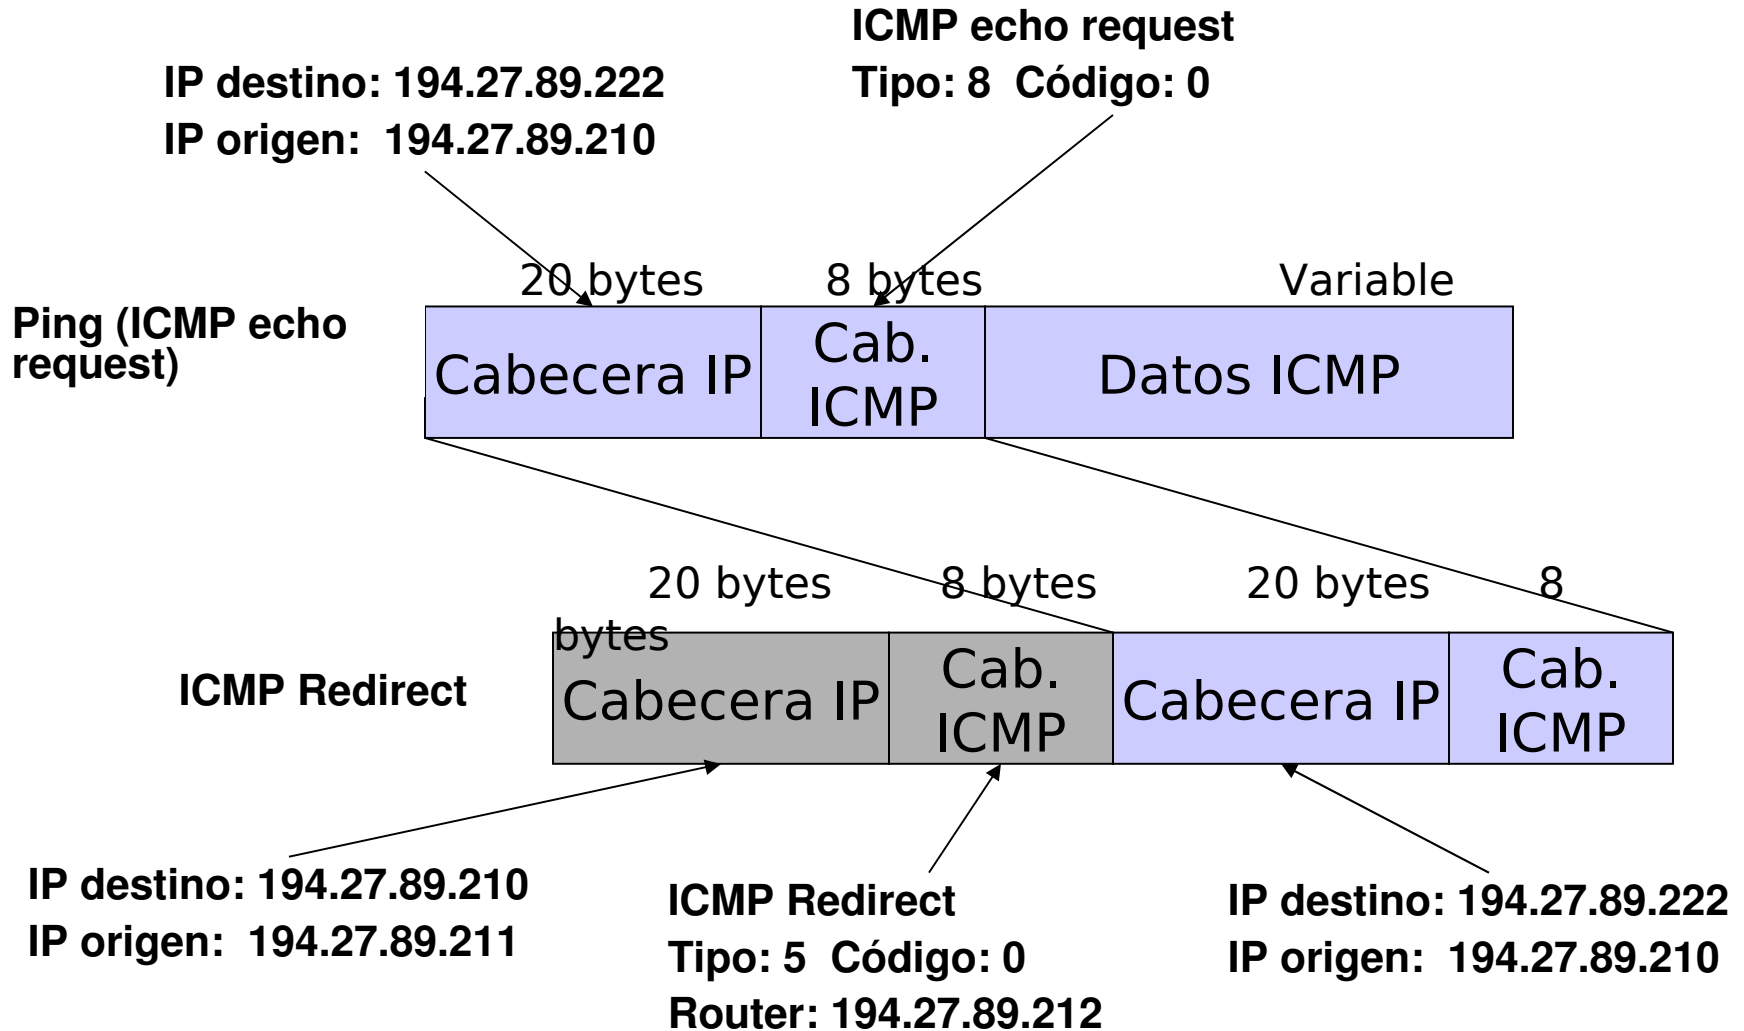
ICMP echo request
Tipo: 8 Código: 0

IP destino: 194.27.89.222
IP origen: 194.27.89.210

20 bytes 8 bytes Variable

Ping (ICMP echo request)

| Cabecera IP | Cab. ICMP | Datos ICMP |
|---|---|---|

20 bytes 8 bytes 20 bytes 8 bytes

ICMP Redirect

| Cabecera IP | Cab. ICMP | Cabecera IP | Cab. ICMP |
|---|---|---|---|

IP destino: 194.27.89.210
IP origen: 194.27.89.211

ICMP Redirect
Tipo: 5 Código: 0
Router: 194.27.89.212

IP destino: 194.27.89.222
IP origen: 194.27.89.210